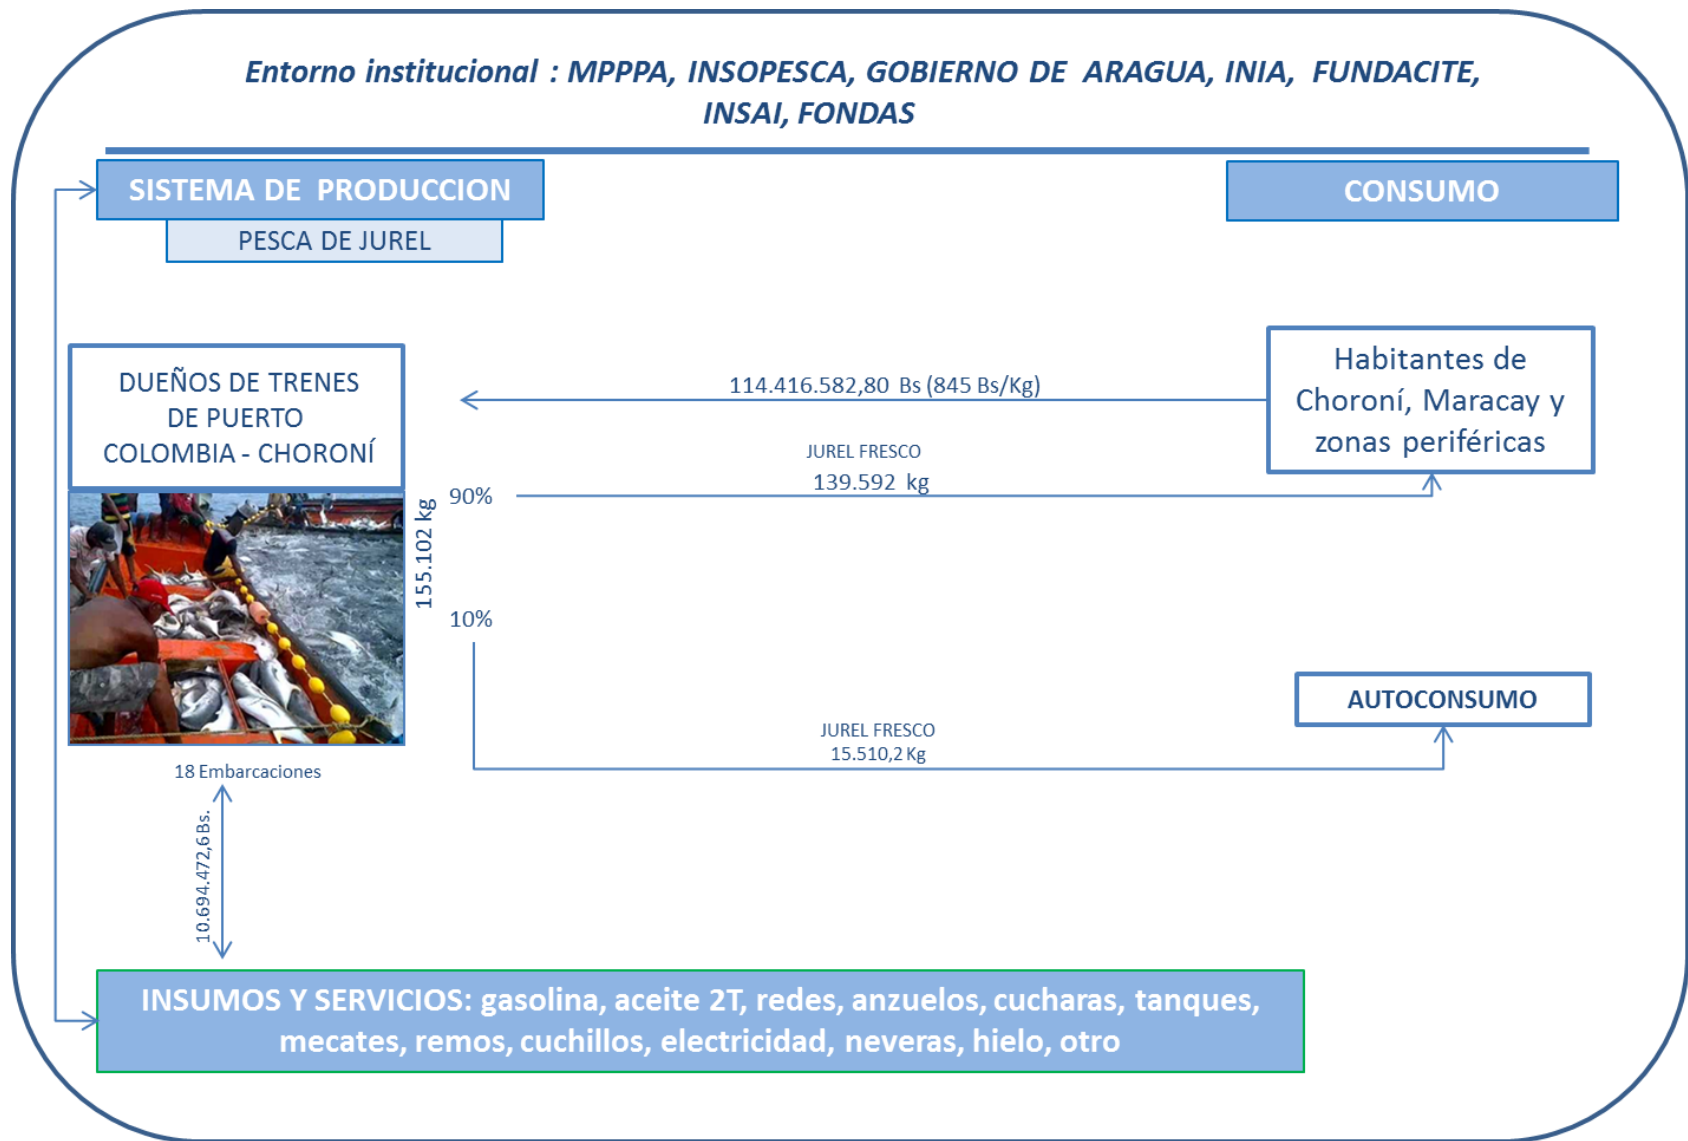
Entorno institucional : MPPPA, INSOPESCA, GOBIERNO DE ARAGUA, INIA, FUNDACITE, INSAI, FONDAS

SISTEMA DE PRODUCCION

PESCA DE JUREL

CONSUMO

DUEÑOS DE TRENES DE PUERTO COLOMBIA - CHORONÍ

114.416.582,80 Bs (845 Bs/Kg)

Habitantes de Choroní, Maracay y zonas periféricas

JUREL FRESCO
139.592 kg

90%

155.102 kg

10%

AUTOCONSUMO

JUREL FRESCO
15.510,2 Kg

18 Embarcaciones

10.694.472,6 Bs.

INSUMOS Y SERVICIOS: gasolina, aceite 2T, redes, anzuelos, cucharas, tanques, mecates, remos, cuchillos, electricidad, neveras, hielo, otro